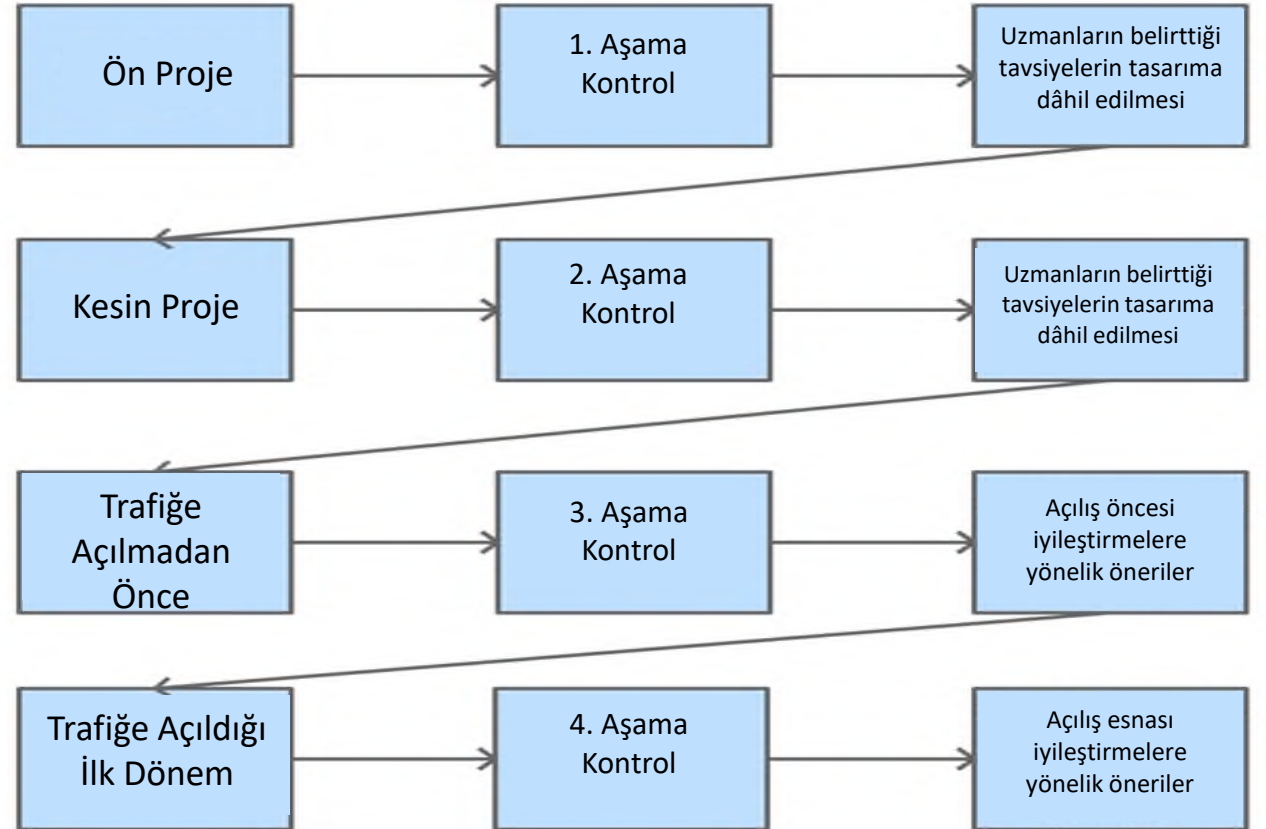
Ön Proje

1. Aşama Kontrol

Uzmanların belirttiği tavsiyelerin tasarıma dâhil edilmesi

Kesin Proje

2. Aşama Kontrol

Uzmanların belirttiği tavsiyelerin tasarıma dâhil edilmesi

Trafiğe Açılmadan Önce

3. Aşama Kontrol

Açılış öncesi iyileştirmelere yönelik öneriler

Trafiğe Açıldığı İlk Dönem

4. Aşama Kontrol

Açılış esnası iyileştirmelere yönelik öneriler